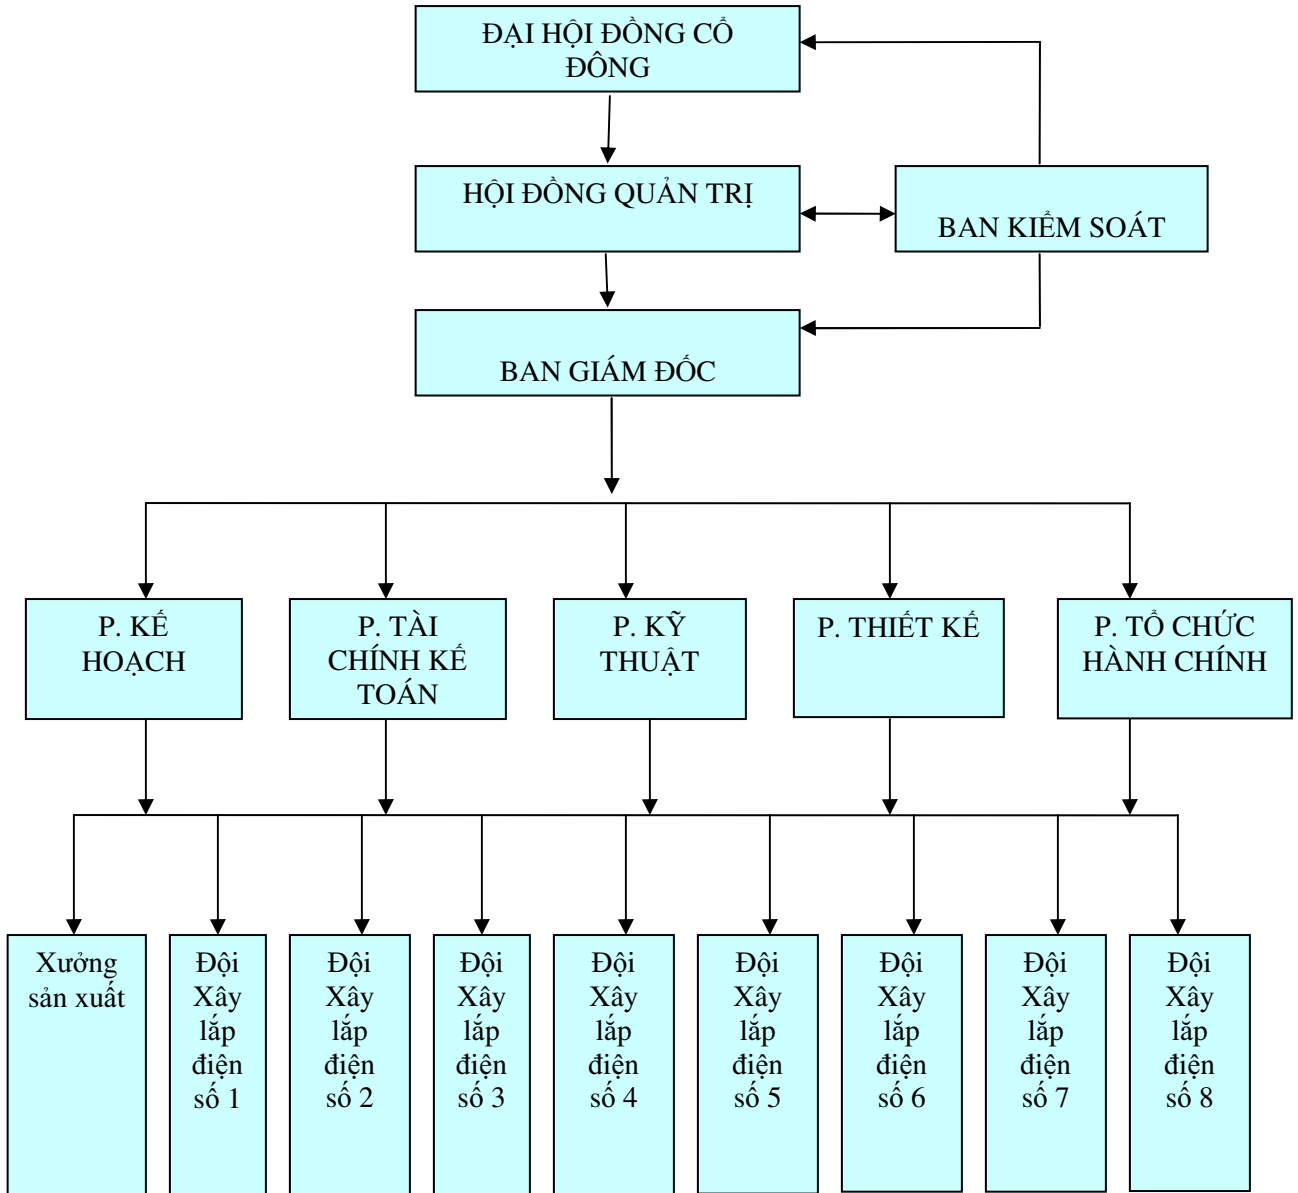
ĐẠI HỘI ĐỒNG CỔ ĐÔNG

HỘI ĐỒNG QUẢN TRỊ

BAN KIỂM SOÁT

BAN GIÁM ĐỐC

P. KẾ HOẠCH

P. TÀI CHÍNH KẾ TOÁN

P. KỸ THUẬT

P. THIẾT KẾ

P. TỔ CHỨC HÀNH CHÍNH

Xưởng sản xuất

Đội Xây lắp điện số 1

Đội Xây lắp điện số 2

Đội Xây lắp điện số 3

Đội Xây lắp điện số 4

Đội Xây lắp điện số 5

Đội Xây lắp điện số 6

Đội Xây lắp điện số 7

Đội Xây lắp điện số 8